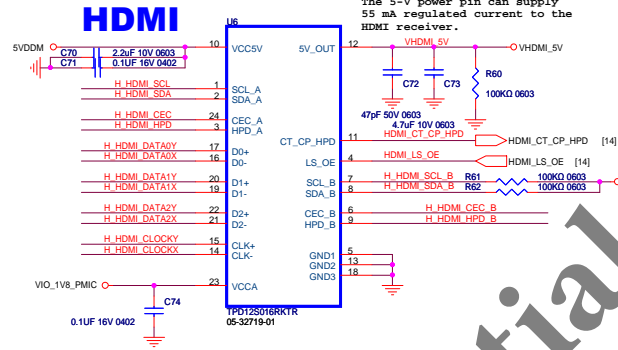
HDMI

The 5-V power pin can supply 55 mA regulated current to the HDMI receiver.

U6

5VDDM

C70 2.2uF 10V 0603
C71 0.1UF 16V 0402

10 VCC5V
12 5V_OUT
VHDMI_5V
VHDMI_5V

C72
C73
R60
100KΩ 0603

47pF 50V 0603
4.7uF 10V 0603

H_HDMI_SCL 1 SCL_A
H_HDMI_SDA 2 SDA_A

H_HDMI_CEC 24 CEC_A
H_HDMI_HPD 3 HPD_A

11 CT_CP_HPD
HDMI_CT_CP_HPD
HDMI_CT_CP_HPD [14]

4 LS_OE
HDMI_LS_OE
HDMI_LS_OE [14]

H_HDMI_DATA0Y 17 D0+
H_HDMI_DATA0X 16 D0-

H_HDMI_DATA1Y 20 D1+
H_HDMI_DATA1X 19 D1-

H_HDMI_DATA2Y 22 D2+
H_HDMI_DATA2X 21 D2-

H_HDMI_CLOCKY 15 CLK+
H_HDMI_CLOCKX 14 CLK-

7 SCL_B
8 SDA_B
H_HDMI_SCL_B
H_HDMI_SDA_B
R61 100KΩ 0603
R62 100KΩ 0603

6 CEC_B
9 HPD_B
H_HDMI_CEC_B
H_HDMI_HPD_B

5 GND1
13 GND2
18 GND3

VIO_1V8_PMIC
23 VCCA
C74
0.1UF 16V 0402

TPD12S016RKTR
05-32719-01

tial